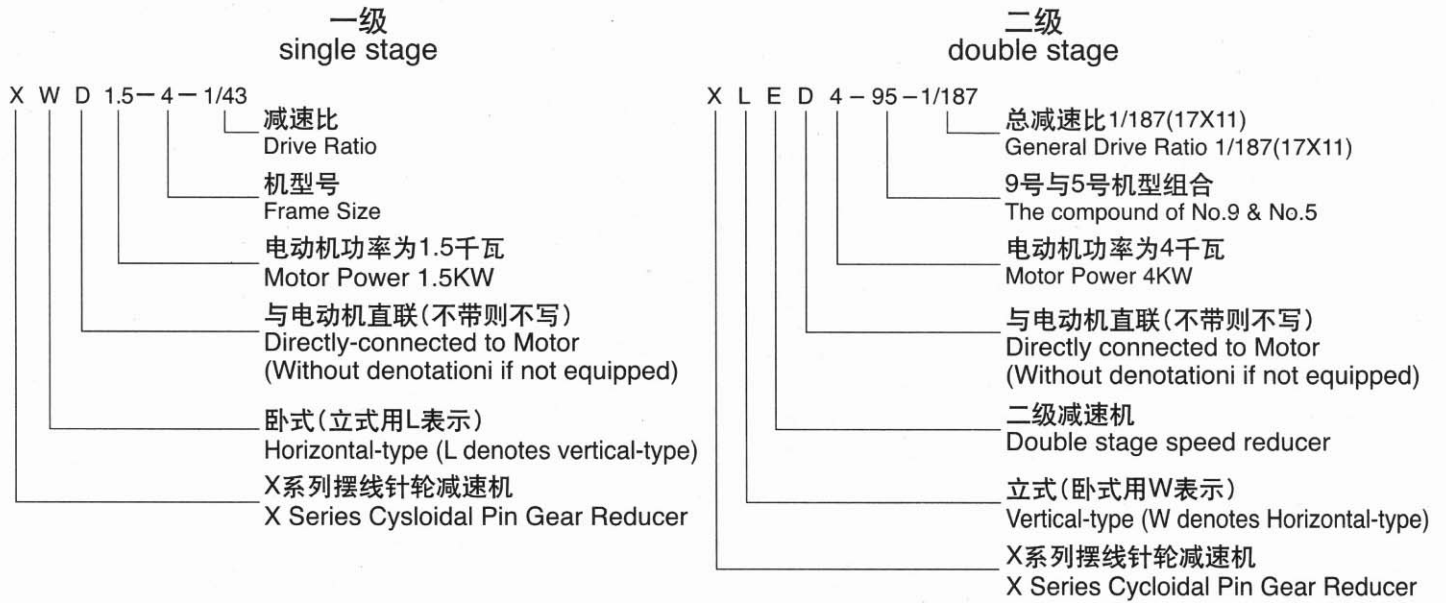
一级
single stage

X W D 1.5－4－1/43

减速比
Drive Ratio

机型号
Frame Size

电动机功率为1.5千瓦
Motor Power 1.5KW

与电动机直联(不带则不写)
Directly-connected to Motor
(Without denotationi if not equipped)

卧式(立式用L表示)
Horizontal-type (L denotes vertical-type)

X系列摆线针轮减速机
X Series Cysloidal Pin Gear Reducer

二级
double stage

X L E D 4－95－1/187

总减速比1/187(17X11)
General Drive Ratio 1/187(17X11)

9号与5号机型组合
The compound of No.9 & No.5

电动机功率为4千瓦
Motor Power 4KW

与电动机直联(不带则不写)
Directly connected to Motor
(Without denotationi if not equipped)

二级减速机
Double stage speed reducer

立式(卧式用W表示)
Vertical-type (W denotes Horizontal-type)

X系列摆线针轮减速机
X Series Cycloidal Pin Gear Reducer